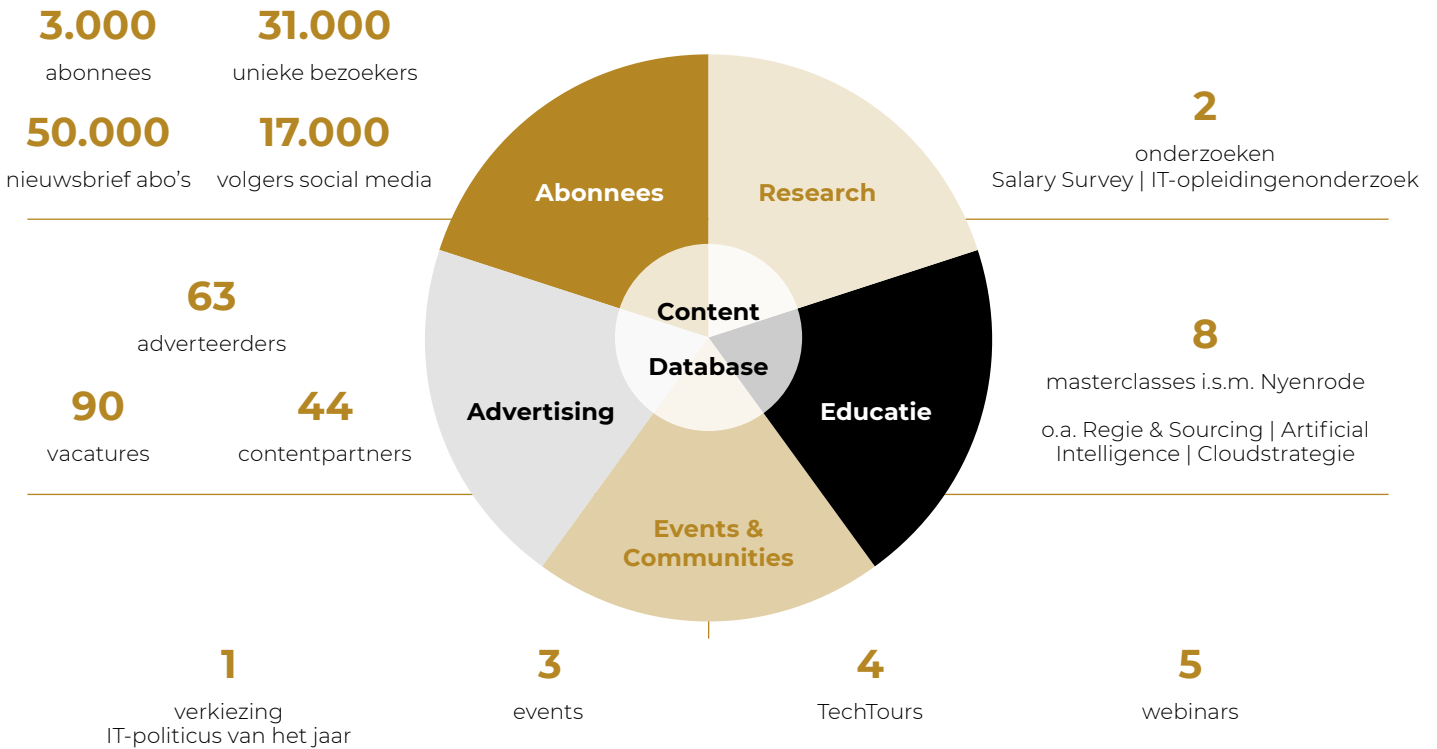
3.000
abonnees

31.000
unieke bezoekers

50.000
nieuwsbrief abo's

17.000
volgers social media

Abonnees

Research

2
onderzoeken
Salary Survey | IT-opleidingenonderzoek

63
adverteerders

90
vacatures

44
contentpartners

Content
Database

Advertising

Educatie

8
masterclasses i.s.m. Nyenrode

o.a. Regie & Sourcing | Artificial Intelligence | Cloudstrategie

Events & Communities

1
verkiezing
IT-politicus van het jaar

3
events

4
TechTours

5
webinars